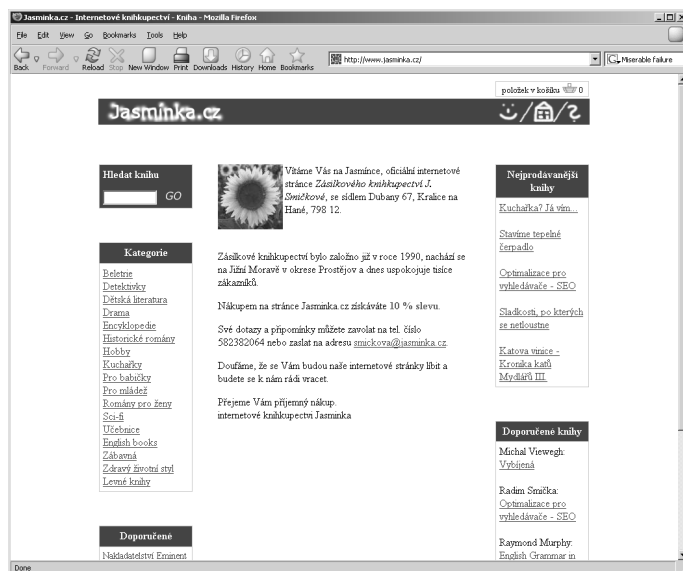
Jasminka.cz - Internetové knihkupectví - Kniha - Mozilla Firefox

File Edit View Go Bookmarks Tools Help

Back Forward Reload Stop New Window Print Downloads History Home Bookmarks

http://www.jasminka.cz/

Miserable Failure

položek v košíku 0

Jasminka.cz

Hledat knihu

GO

Kategorie

Beletrie
Detektivky
Dětská literatura
Drama
Encyklopedie
Historické romány
Hobby
Kuchařky
Pro babičky
Pro mládež
Romány pro ženy
Sci-fi
Učebnice
English books
Zábavná
Zdravý životní styl
Levné knihy

Doporučené

Nakladatelství Eminent

Vítáme Vás na Jasmínce, oficiální internetové stránce Zásilkového knihkupectví J. Smičkové, se sídlem Dubany 67, Kralice na Hané, 798 12.

Zásilkové knihkupectví bylo založno již v roce 1990, nachází se na Jižní Moravě v okrese Prostějov a dnes uspokojuje tisíce zákazníků.

Nákupem na stránce Jasminka.cz získáváte 10 % slevu.

Své dotazy a připomínky můžete zavolat na tel. číslo 582382064 nebo zaslat na adresu smickova@jasminka.cz.

Doufáme, že se Vám budou naše internetové stránky líbit a budete se k nám rádi vracet.

Přejeme Vám příjemný nákup.
internetové knihkupectví Jasminka

Nejprodávanější knihy

Kuchařka? Já vím...

Stavíme tepelné čerpadlo

Optimalizace pro vyhledávače - SEO

Sladkosti, po kterých se netloustne

Katova vinice - Kronika katů Mydlářů III.

Doporučené knihy

Michal Viewegh: Vybíjená

Radim Smička: Optimalizace pro vyhledávače - SEO

Raymond Murphy: English Grammar in

Done